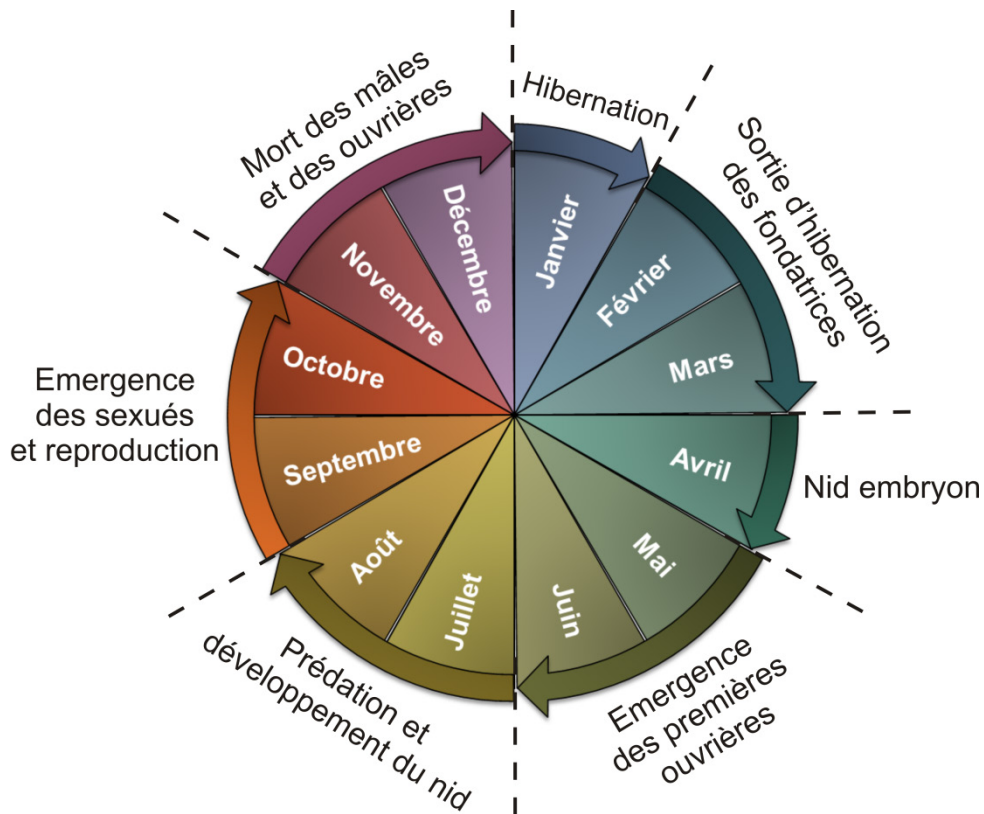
Hibernation

Janvier

Février

Mars

Sortie d'hibernation des fondatrices

Avril

Nid embryon

Mai

Juin

Emergence des premières ouvrières

Juillet

Août

Prédation et développement du nid

Septembre

Octobre

Emergence des sexués et reproduction

Novembre

Décembre

Mort des mâles et des ouvrières